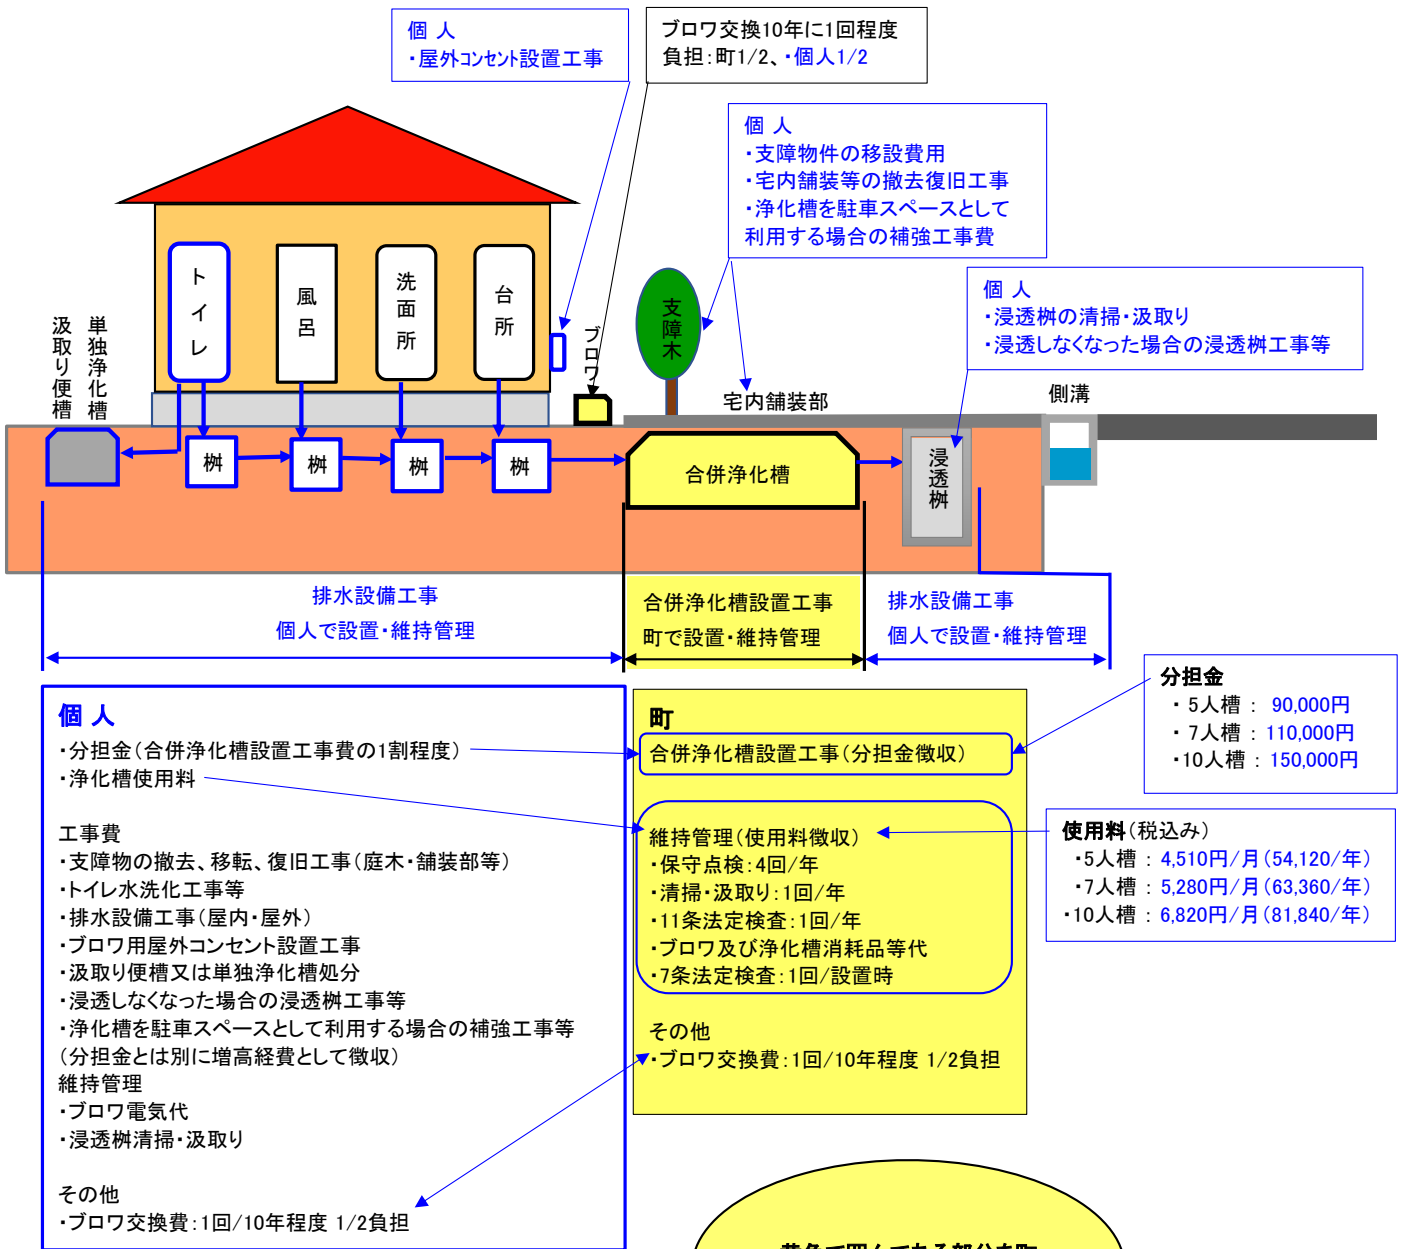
個 人
・屋外コンセント設置工事

ブロワ交換10年に1回程度
負担：町1/2、・個人1/2

個 人
・支障物件の移設費用
・宅内舗装等の撤去復旧工事
・浄化槽を駐車スペースとして利用する場合の補強工事費

個 人
・浸透桝の清掃・汲取り
・浸透しなくなった場合の浸透桝工事等

単独浄化槽
汲取り便槽

トイレ
風呂
洗面所
台所
ブロワ
支障木
宅内舗装部
側溝

桝
桝
桝
桝
合併浄化槽
浸透桝

排水設備工事
個人で設置・維持管理

合併浄化槽設置工事
町で設置・維持管理

排水設備工事
個人で設置・維持管理

分担金
・5人槽： 90,000円
・7人槽：110,000円
・10人槽：150,000円

個 人
・分担金（合併浄化槽設置工事費の1割程度）
・浄化槽使用料

工事費
・支障物の撤去、移転、復旧工事（庭木・舗装部等）
・トイレ水洗化工事等
・排水設備工事（屋内・屋外）
・ブロワ用屋外コンセント設置工事
・汲取り便槽又は単独浄化槽処分
・浸透しなくなった場合の浸透桝工事等
・浄化槽を駐車スペースとして利用する場合の補強工事等
（分担金とは別に増高経費として徴収）
維持管理
・ブロワ電気代
・浸透桝清掃・汲取り

その他
・ブロワ交換費：1回/10年程度 1/2負担

町
合併浄化槽設置工事（分担金徴収）

維持管理（使用料徴収）
・保守点検：4回/年
・清掃・汲取り：1回/年
・11条法定検査：1回/年
・ブロワ及び浄化槽消耗品等代
・7条法定検査：1回/設置時

その他
・ブロワ交換費：1回/10年程度 1/2負担

使用料（税込み）
・5人槽：4,510円/月（54,120/年）
・7人槽：5,280円/月（63,360/年）
・10人槽：6,820円/月（81,840/年）

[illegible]